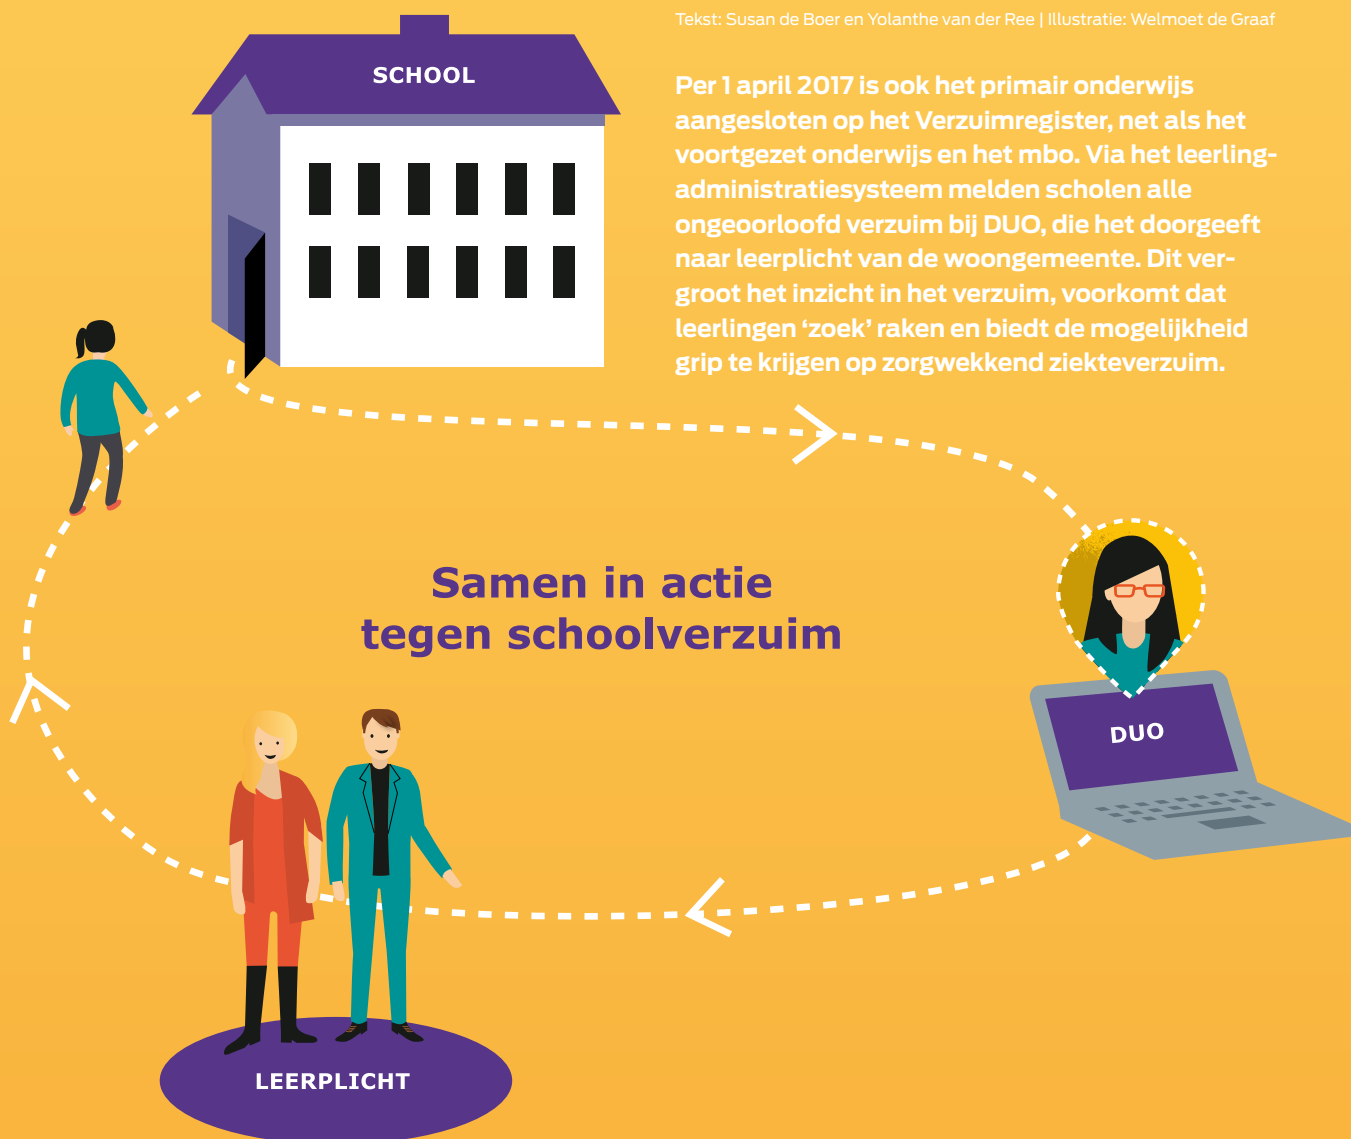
Tekst: Susan de Boer en Yolanthe van der Ree | Illustratie: Welmoet de Graaf

SCHOOL

Per 1 april 2017 is ook het primair onderwijs aangesloten op het Verzuimregister, net als het voortgezet onderwijs en het mbo. Via het leerlingadministratiesysteem melden scholen alle ongeoorloofd verzuim bij DUO, die het doorgeeft naar leerplicht van de woongemeente. Dit vergroot het inzicht in het verzuim, voorkomt dat leerlingen 'zoek' raken en biedt de mogelijkheid grip te krijgen op zorgwekkend ziekteverzuim.

Samen in actie tegen schoolverzuim

DUO

LEERPLICHT